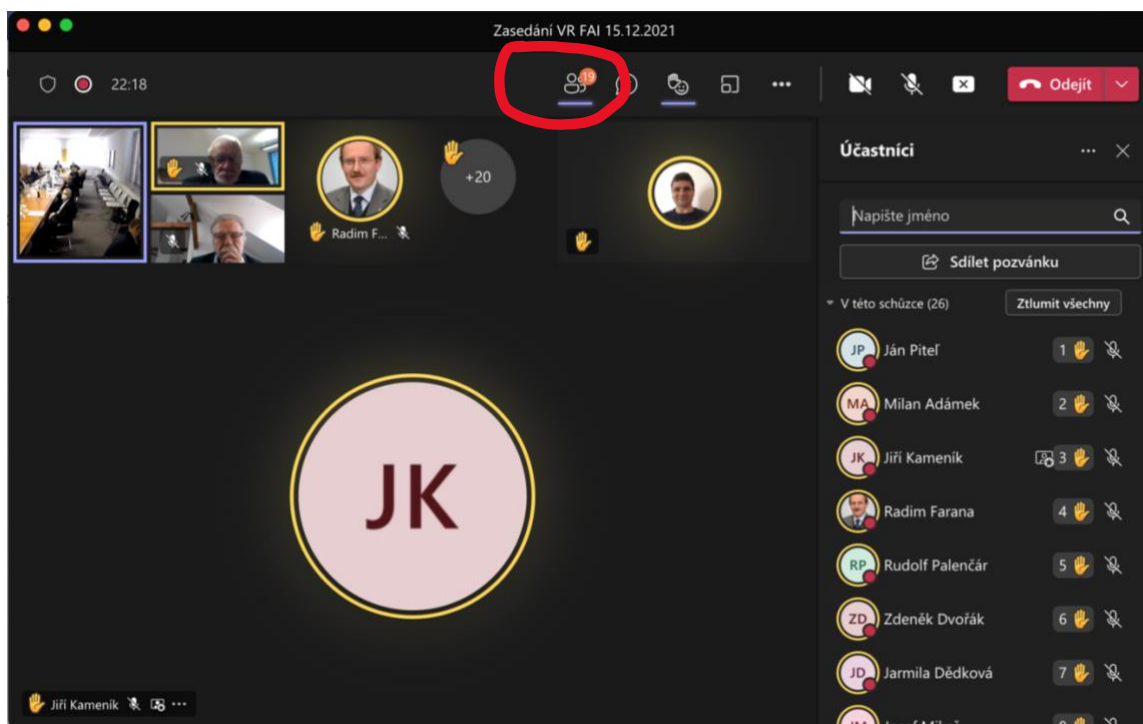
Zasedání VR FAI 15.12.2021

22:18

19

Odejít

Radim F...

+20

Účastníci

Napište jméno

Sdílet pozvánku

V této schůzce (26)

Ztlumit všechny

JP Ján Piteľ 1

MA Milan Adámek 2

JK Jiří Kameník 3

Radim Farana 4

RP Rudolf Palenčár 5

ZD Zdeněk Dvořák 6

JD Jarmila Dědková 7

JK

Jiří Kameník